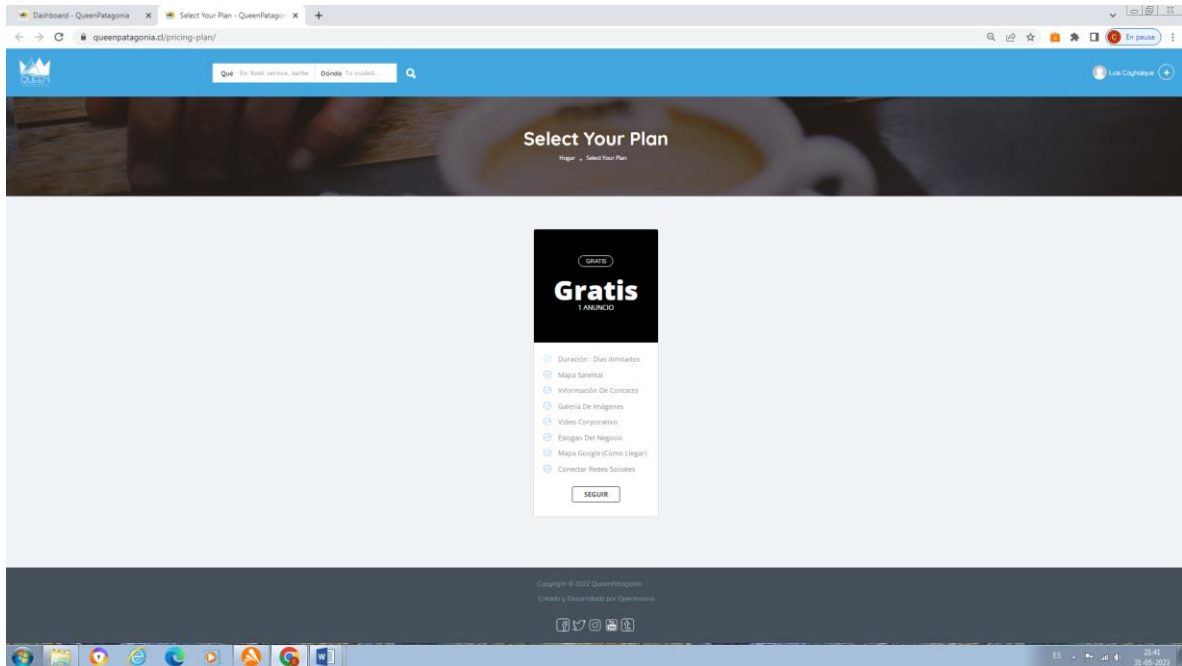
Dashboard - QueenPatagonia × Select Your Plan - QueenPatago × +

queenpatagonia.cl/pricing-plan/

En pausa

Qué Ex: food, service, barbe Dónde Tu ciudad...

Luis Coyhaique

Select Your Plan

Hogar › Select Your Plan

GRATIS

Gratis

1 ANUNCIO

Duración : Días ilimitados

Mapa Satelital

Información De Contacto

Galería De Imágenes

Video Corporativo

Eslogan Del Negocio

Mapa Google (Como Llegar)

Conectar Redes Sociales

SEGUIR

Copyright © 2022 QueenPatagonia

Creado y Desarrollado por Openinnova

ES 21:41 31-05-2023